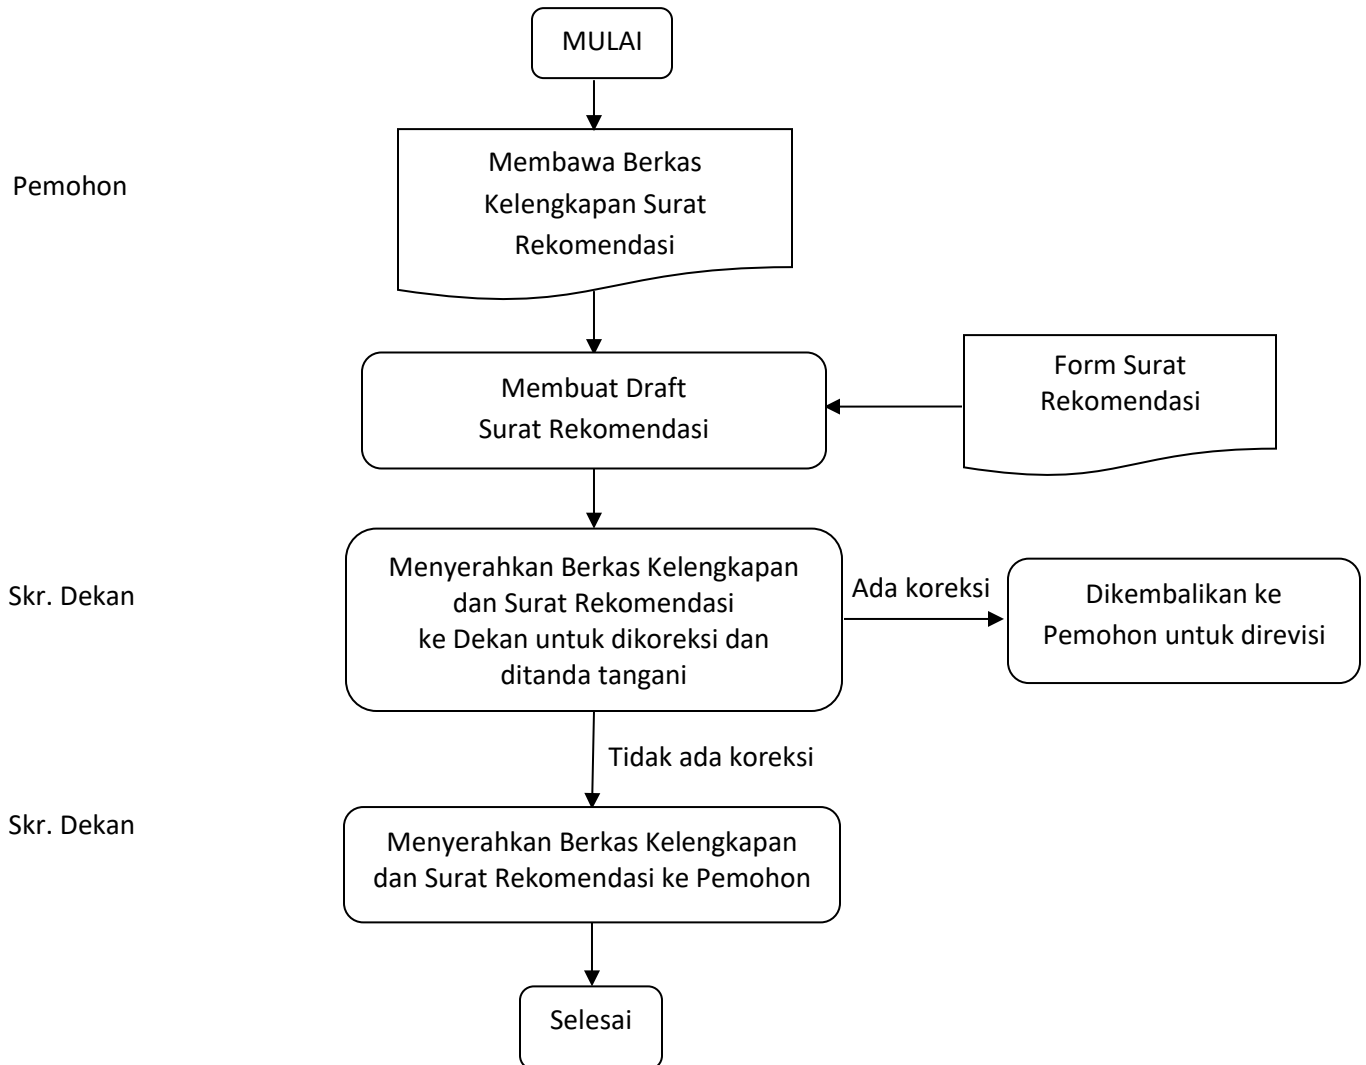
MULAI

Pemohon

Membawa Berkas Kelengkapan Surat Rekomendasi

Membuat Draft Surat Rekomendasi

Form Surat Rekomendasi

Skr. Dekan

Menyerahkan Berkas Kelengkapan dan Surat Rekomendasi ke Dekan untuk dikoreksi dan ditanda tangani

Ada koreksi

Dikembalikan ke Pemohon untuk direvisi

Tidak ada koreksi

Skr. Dekan

Menyerahkan Berkas Kelengkapan dan Surat Rekomendasi ke Pemohon

Selesai